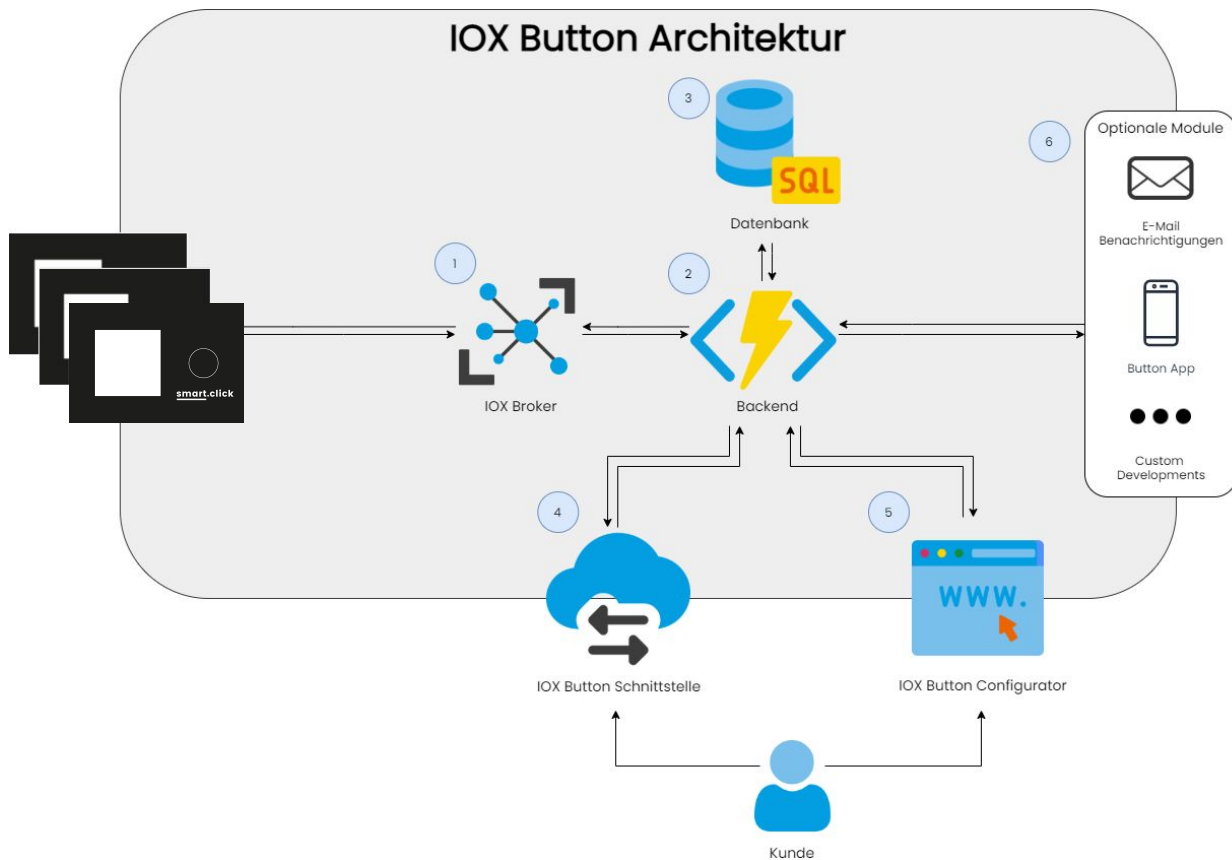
IOX Button Architektur

3

SQL

Datenbank

6

Optionale Module

E-Mail Benachrichtigungen

Button App

Custom Developments

1

2

smart.click

IOX Broker

Backend

4

5

WWW.

IOX Button Schnittstelle

IOX Button Configurator

Kunde